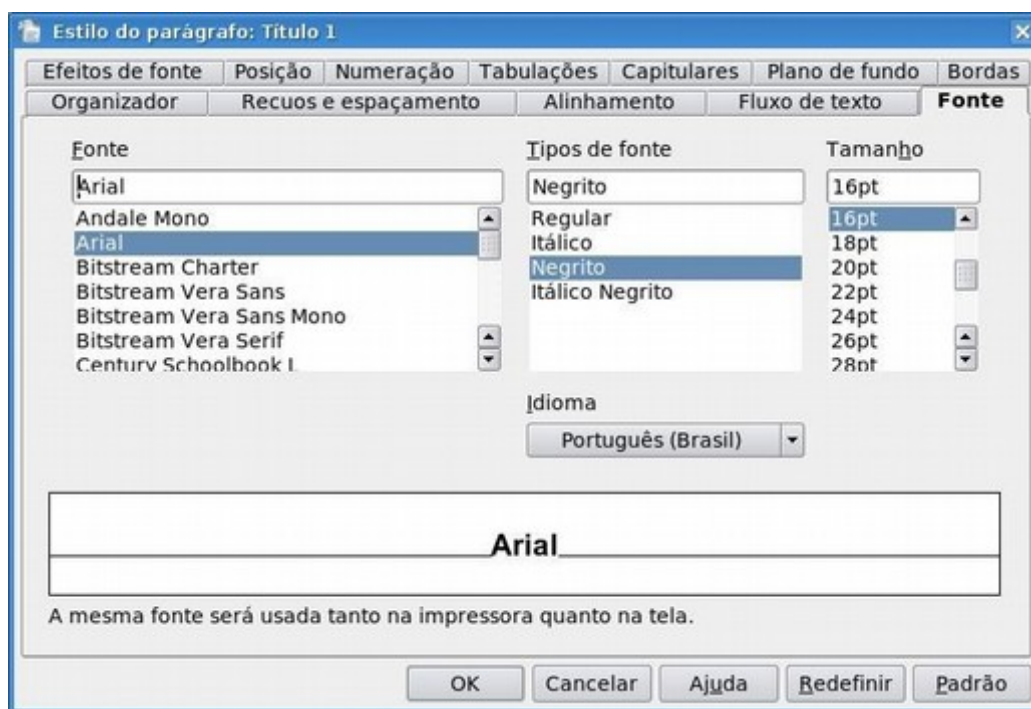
Estilo do parágrafo: Título 1

Efeitos de fonte | Posição | Numeração | Tabulações | Capitulares | Plano de fundo | Bordas
Organizador | Recuos e espaçamento | Alinhamento | Fluxo de texto | Fonte

Fonte
Arial
Andale Mono
Arial
Bitstream Charter
Bitstream Vera Sans
Bitstream Vera Sans Mono
Bitstream Vera Serif
Century Schoolbook L

Tipos de fonte
Negrito
Regular
Itálico
Negrito
Itálico Negrito

Tamanho
16pt
16pt
18pt
20pt
22pt
24pt
26pt
28pt

Idioma
Português (Brasil)

Arial

A mesma fonte será usada tanto na impressora quanto na tela.

OK | Cancelar | Ajuda | Redefinir | Padrão